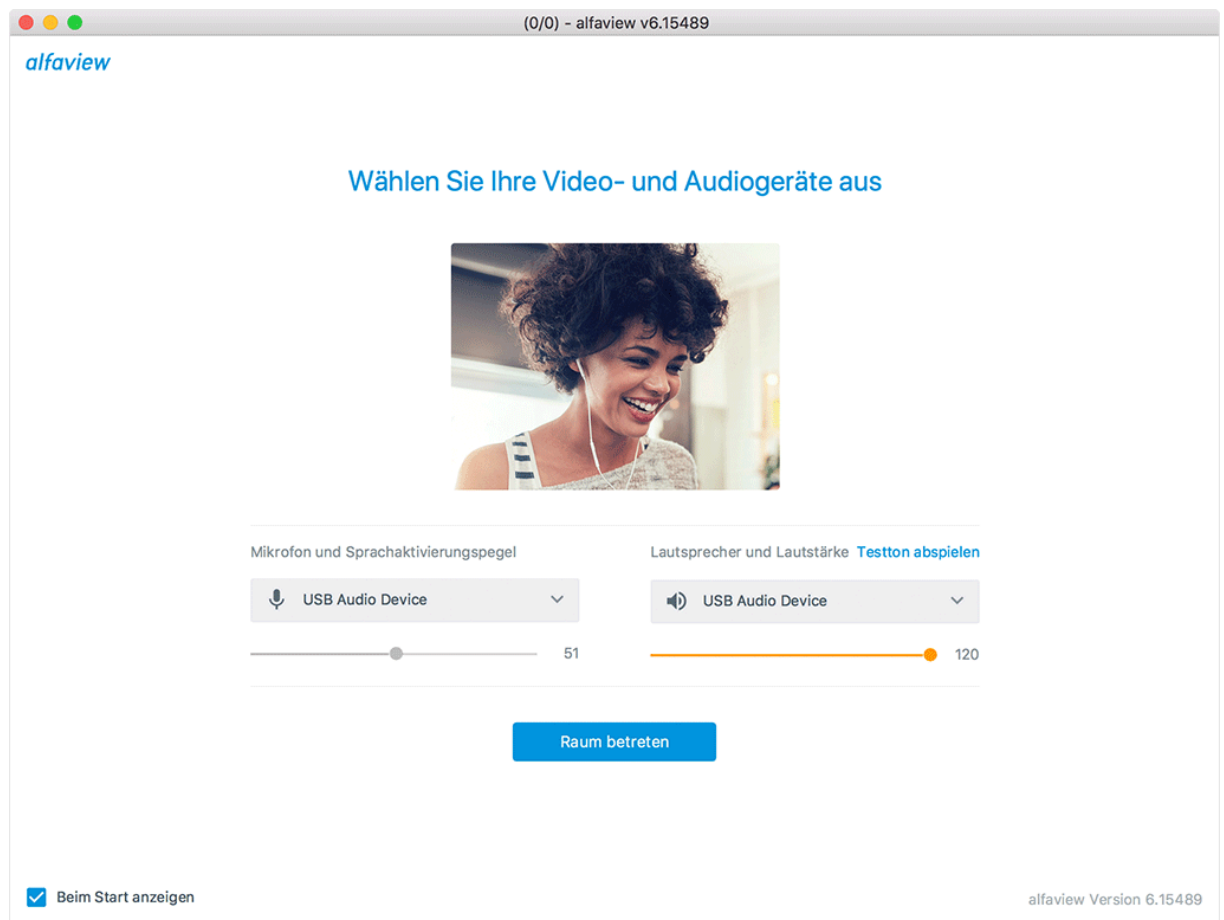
(0/0) - alfaview v6.15489

alfaview

Wählen Sie Ihre Video- und Audiogeräte aus

Mikrofon und Sprachaktivierungspegel

USB Audio Device

51

Lautsprecher und Lautstärke Testton abspielen

USB Audio Device

120

Raum betreten

Beim Start anzeigen

alfaview Version 6.15489